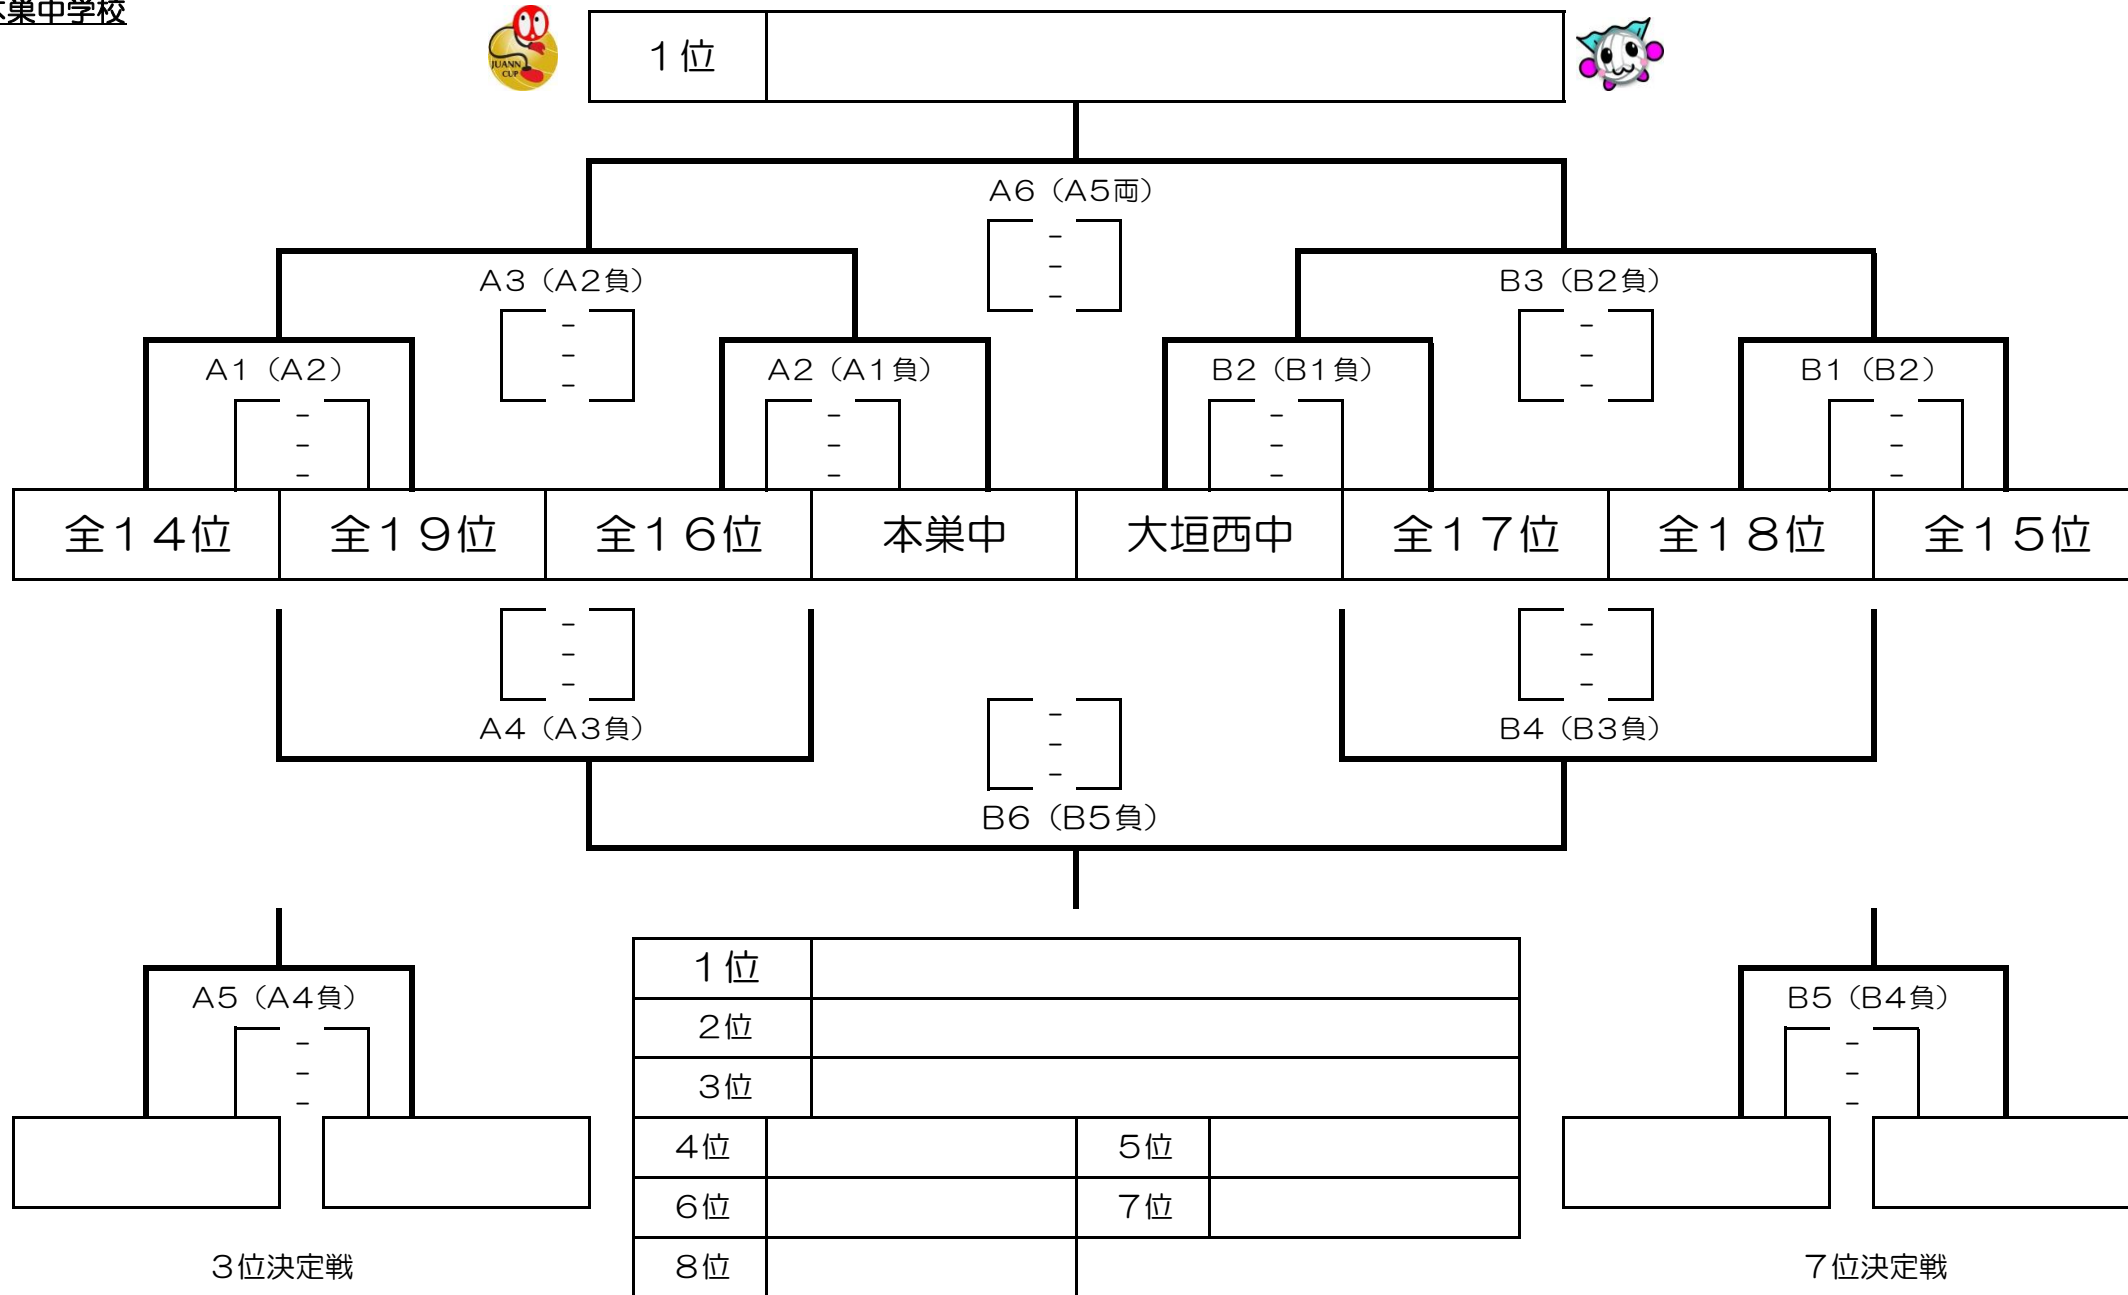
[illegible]巣中学校

JUANN CUP

１位

A6（A5両）
-
-
-

A3（A2負）
-
-
-

B3（B2負）
-
-
-

A1（A2）
-
-
-

A2（A1負）
-
-
-

B2（B1負）
-
-
-

B1（B2）
-
-
-

| 全１４位 | 全１９位 | 全１６位 | 本巣中 | 大垣西中 | 全１７位 | 全１８位 | 全１５位 |
|---|---|---|---|---|---|---|---|

-
-
-
A4（A3負）

-
-
-
B4（B3負）

-
-
-
B6（B5負）

A5（A4負）
-
-
-

| １位 | | | |
|---|---|---|---|
| ２位 | | | |
| ３位 | | | |
| ４位 | | ５位 | |
| ６位 | | ７位 | |
| ８位 | | | |

B5（B4負）
-
-
-

３位決定戦

７位決定戦